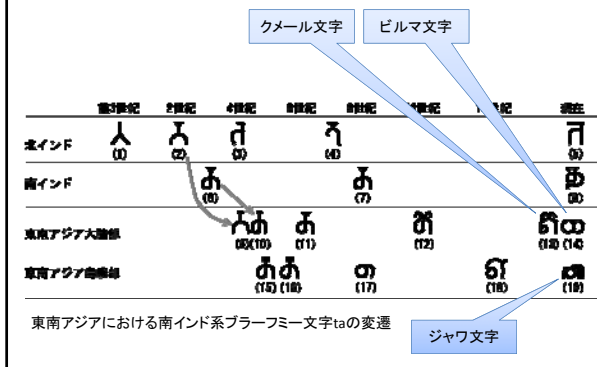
クメール文字

ビルマ文字

| | 前3世紀 | 2世紀 | 4世紀 | 6世紀 | 8世紀 | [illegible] | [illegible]世紀 | 現在 |
|---|---|---|---|---|---|---|---|---|
| 北インド | 人 (1) | ⅄ (2) | ใ (3) | | ऽ (4) | | | ন (5) |
| 南インド | | ฑ (6) | | | ฑ (7) | | | ভ (8) |
| 東南アジア大陸部 | | ฑฑ (9)(10) | ฑ (11) | | ฑ (12) | | | ฑ ω (13) (14) |
| 東南アジア島嶼部 | | | ฑฑ (15) (16) | ฅ (17) | | | ฑ (18) | ฑ (19) |

東南アジアにおける南インド系ブラーフミー文字taの変遷

ジャワ文字